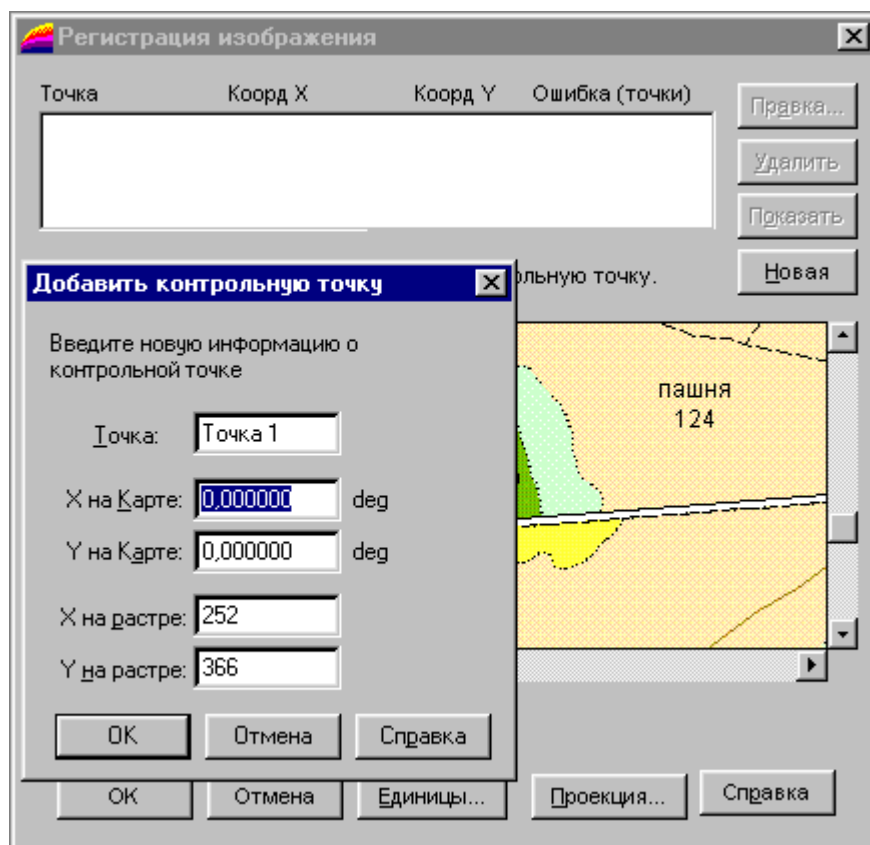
Регистрация изображения

| Точка | Коорд X | Коорд Y | Ошибка (точки) |
|---|---|---|---|

Правка...
Удалить
Показать
Новая

ольную точку.

Добавить контрольную точку

Введите новую информацию о контрольной точке

Точка: Точка 1

X на Карте: 0,000000 deg

Y на Карте: 0,000000 deg

X на растре: 252

Y на растре: 366

OK Отмена Справка

пашня
124

OK Отмена Единицы... Проекция... Справка